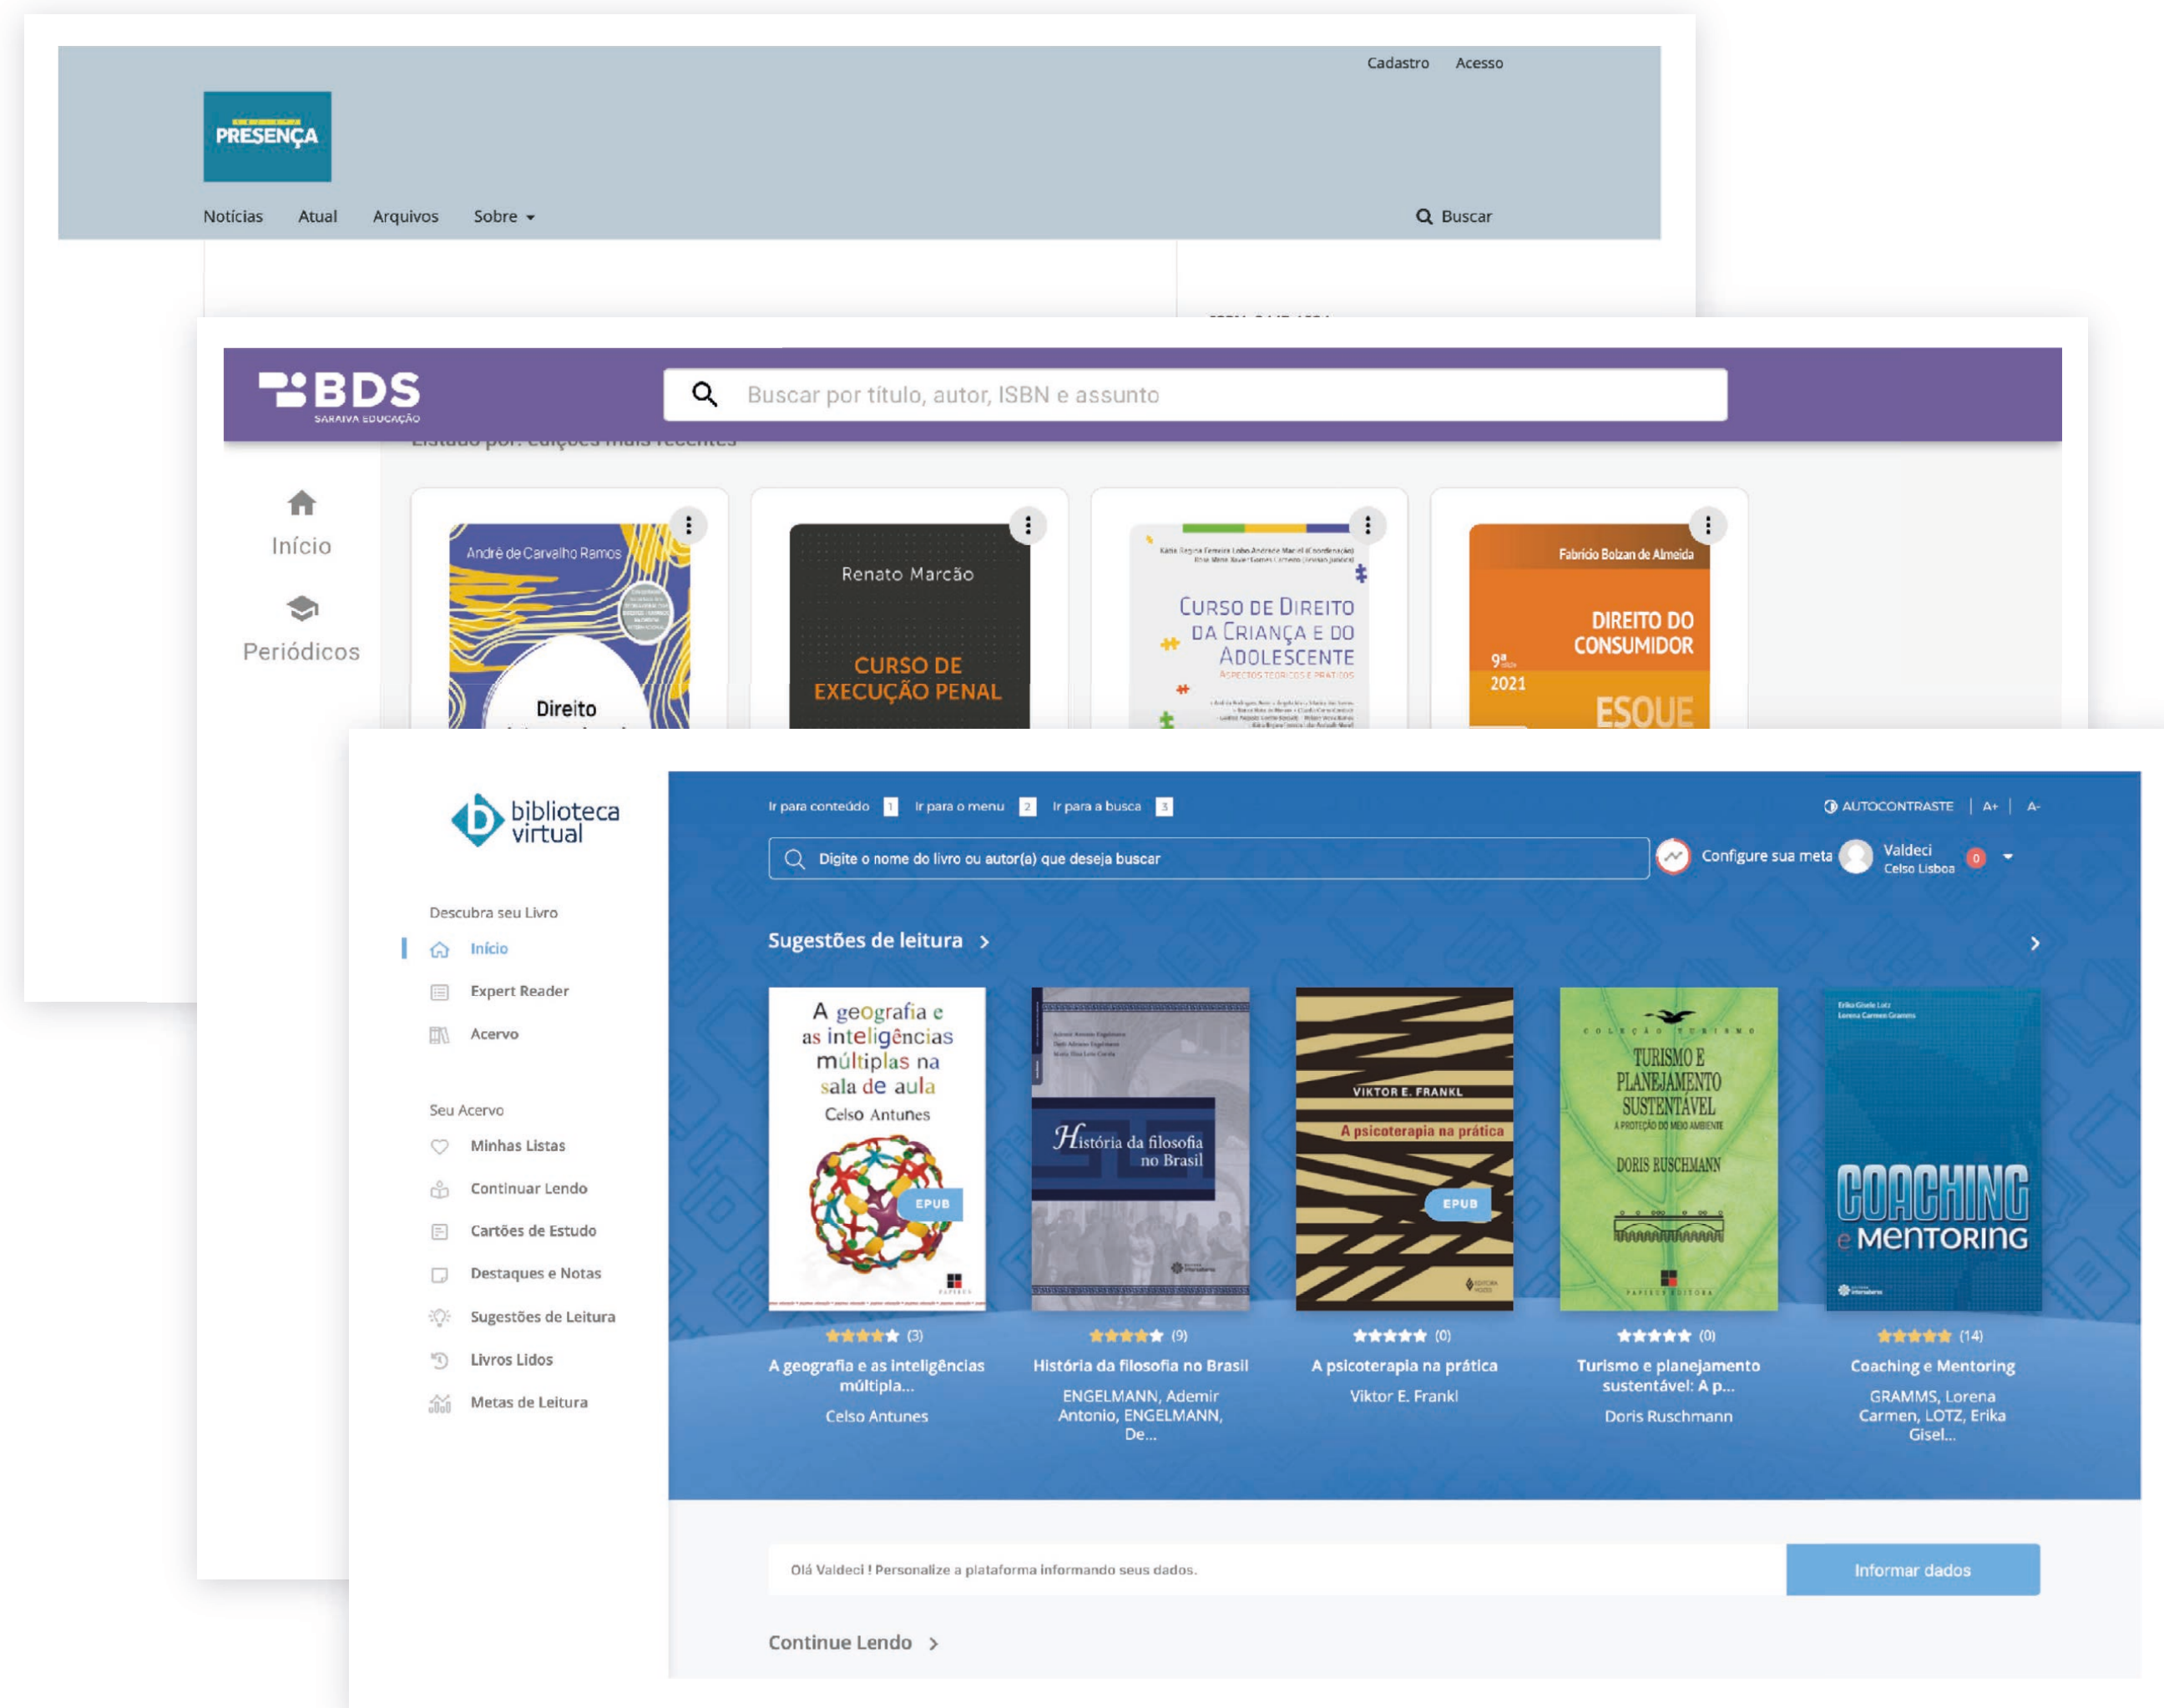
Cadastro Acesso

PRESENÇA

Notícias Atual Arquivos Sobre

Buscar

BDS
SARAIVA EDUCAÇÃO

Buscar por título, autor, ISBN e assunto

Início

Periódicos

André de Carvalho Ramos
Direito

Renato Marcão
CURSO DE EXECUÇÃO PENAL

CURSO DE DIREITO DA CRIANÇA E DO ADOLESCENTE

Fabrício Bolzan de Almeida
DIREITO DO CONSUMIDOR
9ª
2021
ESQUE

biblioteca virtual

Ir para conteúdo 1 Ir para o menu 2 Ir para a busca 3

AUTOCONTRASTE | A+ | A-

Digite o nome do livro ou autor(a) que deseja buscar

Configure sua meta

Valdeci
Celso Lisboa

0

Descubra seu Livro
Início
Expert Reader
Acervo

Seu Acervo
Minhas Listas
Continuar Lendo
Cartões de Estudo
Destaques e Notas
Sugestões de Leitura
Livros Lidos
Metas de Leitura

Sugestões de leitura

A geografia e as inteligências múltiplas na sala de aula
Celso Antunes
EPUB

História da filosofia no Brasil

VIKTOR E. FRANKL
A psicoterapia na prática
EPUB

TURISMO E PLANEJAMENTO SUSTENTÁVEL
A PROTEÇÃO DO MEIO AMBIENTE
DORIS RUSCHMANN

COACHING e MENTORING

(3)
A geografia e as inteligências múltipla...
Celso Antunes

(9)
História da filosofia no Brasil
ENGELMANN, Ademir Antonio, ENGELMANN, De...

(0)
A psicoterapia na prática
Viktor E. Frankl

(0)
Turismo e planejamento sustentável: A p...
Doris Ruschmann

(14)
Coaching e Mentoring
GRAMMS, Lorena Carmen, LOTZ, Erika Gisel...

Olá Valdeci ! Personalize a plataforma informando seus dados.

Informar dados

Continue Lendo